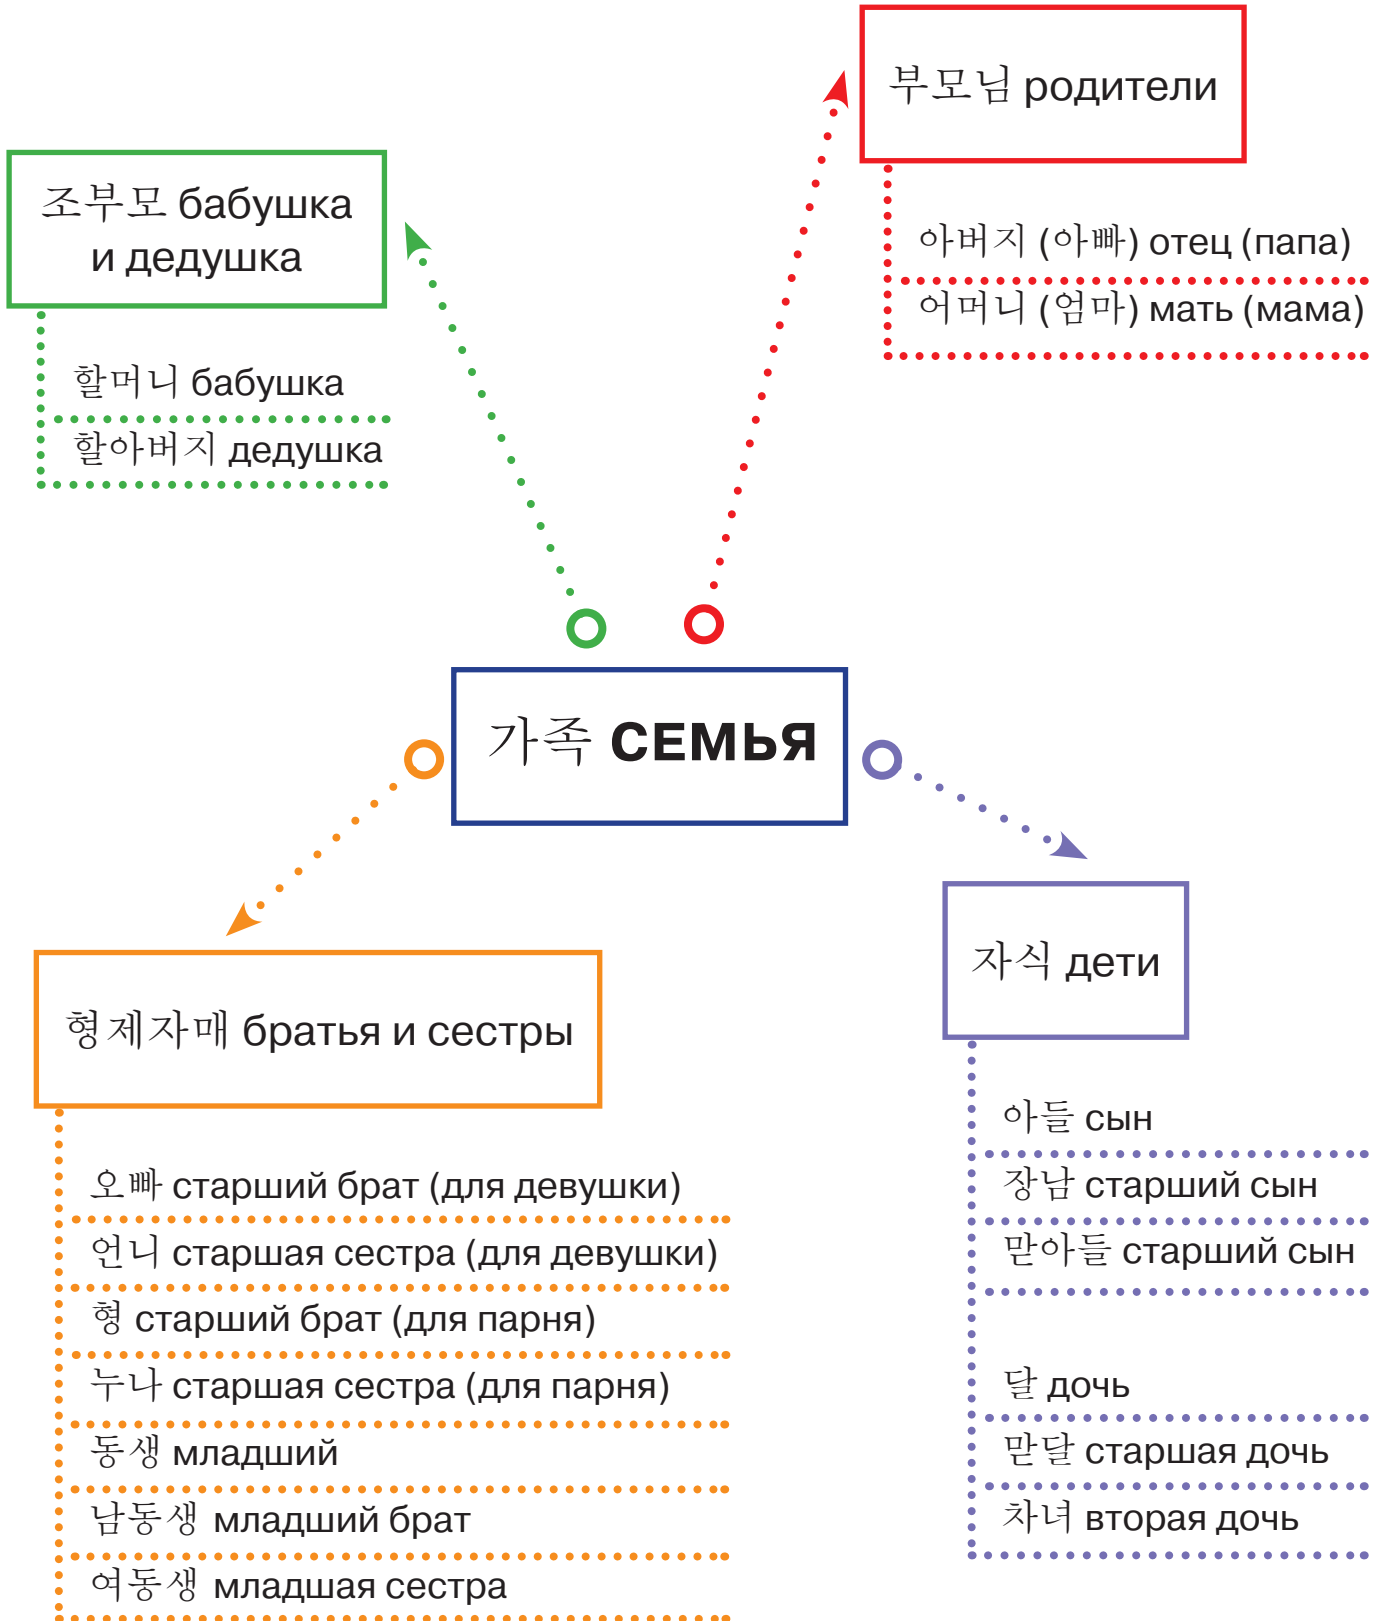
조부모 бабушка и дедушка

할머니 бабушка
할아버지 дедушка

부모님 родители

아버지 (아빠) отец (папа)
어머니 (엄마) мать (мама)

가족 СЕМЬЯ

형제자매 братья и сестры

오빠 старший брат (для девушки)
언니 старшая сестра (для девушки)
형 старший брат (для парня)
누나 старшая сестра (для парня)
동생 младший
남동생 младший брат
여동생 младшая сестра

자식 дети

아들 сын
장남 старший сын
맏아들 старший сын

달 дочь
맏달 старшая дочь
차녀 вторая дочь